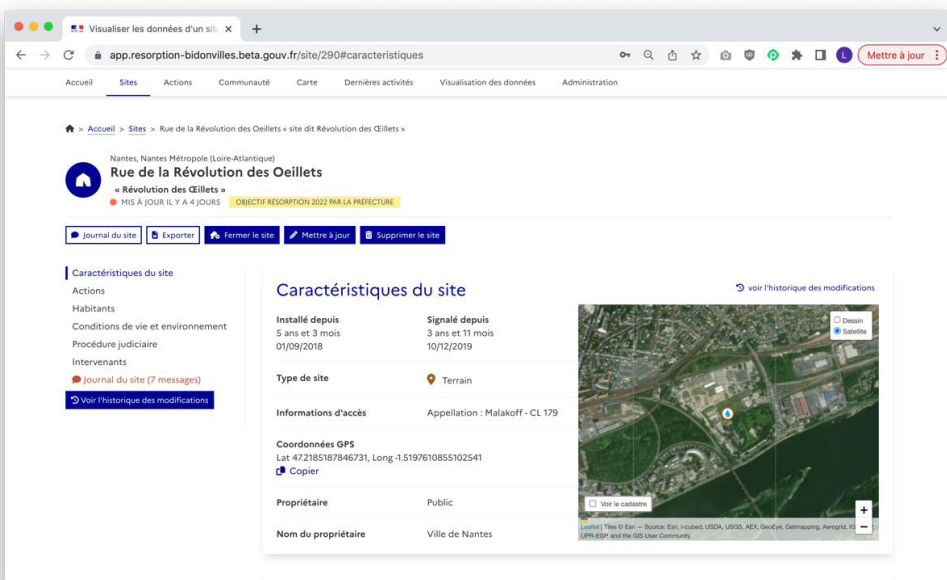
Visualiser les données d'un site ×

app.resorption-bidonvilles.beta.gouv.fr/site/290#caracteristiques

L Mettre à jour

Accueil Sites Actions Communauté Carte Dernières activités Visualisation des données Administration

> Accueil > Sites > Rue de la Révolution des Oeillets « site dit Révolution des Œillets »

Nantes, Nantes Métropole (Loire-Atlantique)

Rue de la Révolution des Oeillets

« Révolution des Œillets »

MIS À JOUR IL Y A 4 JOURS OBJECTIF RÉSORPTION 2022 PAR LA PRÉFECTURE

Journal du site Exporter Fermer le site Mettre à jour Supprimer le site

Caractéristiques du site
Actions
Habitants
Conditions de vie et environnement
Procédure judiciaire
Intervenants
Journal du site (7 messages)
Voir l'historique des modifications

Caractéristiques du site

voir l'historique des modifications

Installé depuis
5 ans et 3 mois
01/09/2018

Signalé depuis
3 ans et 11 mois
10/12/2019

Type de site Terrain

Informations d'accès Appellation : Malakoff - CL 179

Coordonnées GPS
Lat 47.2185187846731, Long -1.5197610855102541
Copier

Propriétaire Public

Nom du propriétaire Ville de Nantes

Dessin
Satellite

Voir le cadastre

+
−

Leaflet | Tiles © Esri — Source: Esri, i-cubed, USDA, USGS, AEX, GeoEye, Getmapping, Aerogrid, IGN, UPR-EGP, and the GIS User Community